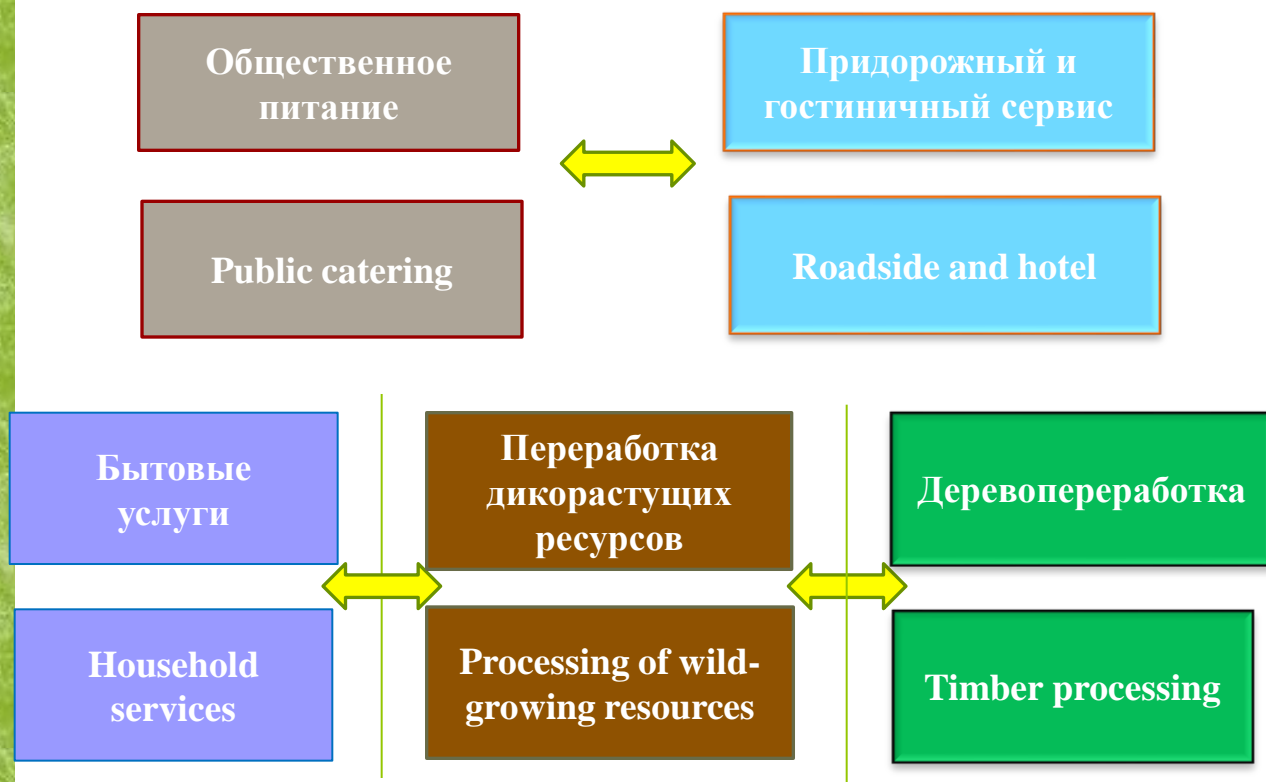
Общественное питание

Придорожный и гостиничный сервис

Public catering

Roadside and hotel

Бытовые услуги

Переработка дикорастущих ресурсов

Деревопереработка

Household services

Processing of wild-growing resources

Timber processing